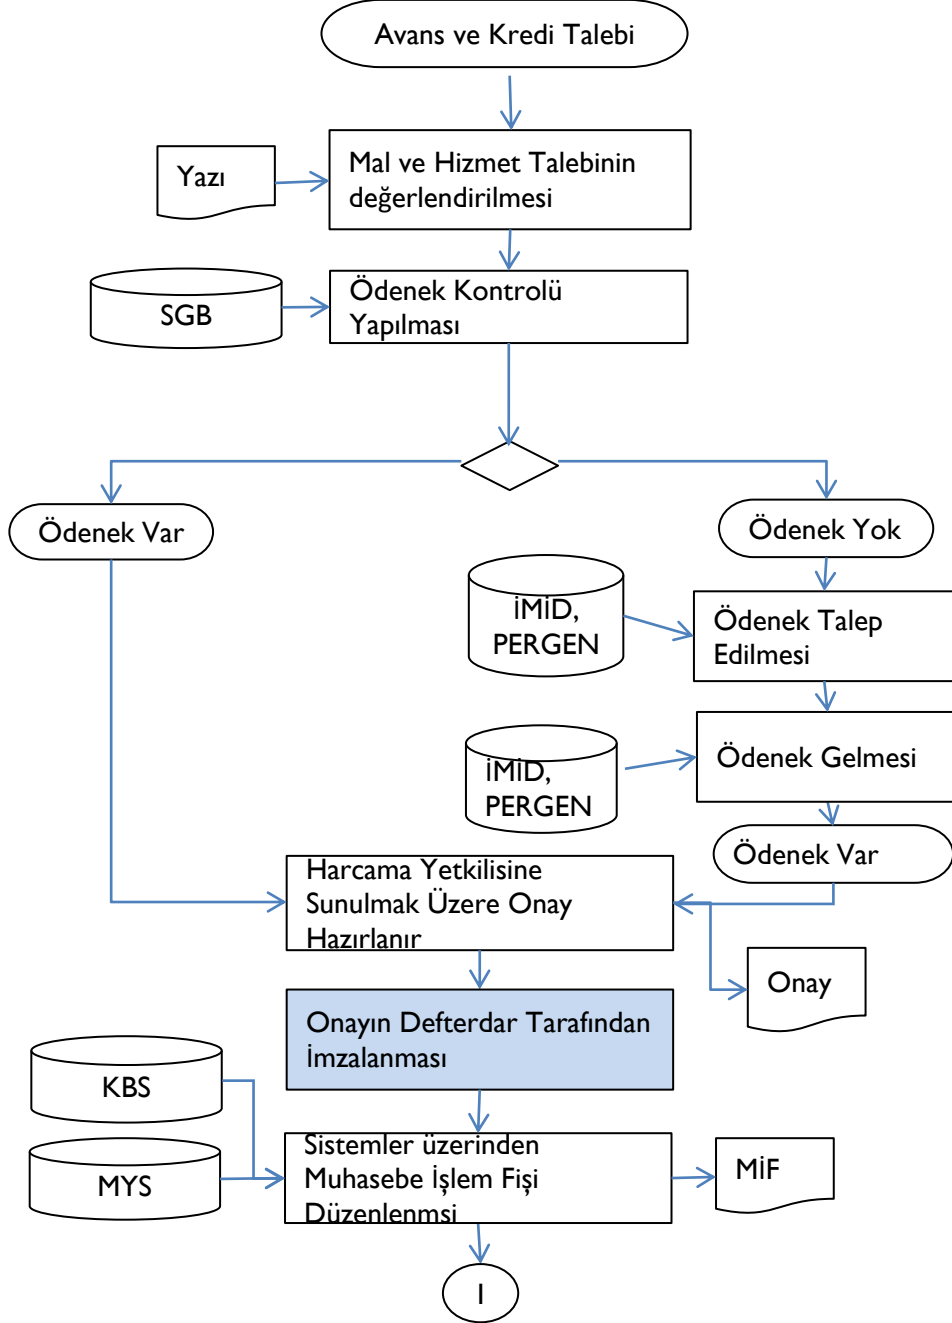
Avans ve Kredi Talebi

Yazı

Mal ve Hizmet Talebinin değerlendirilmesi

SGB

Ödenek Kontrolü Yapılması

Ödenek Var

Ödenek Yok

İMİD, PERGEN

Ödenek Talep Edilmesi

İMİD, PERGEN

Ödenek Gelmesi

Ödenek Var

Harcama Yetkilisine Sunulmak Üzere Onay Hazırlanır

Onay

Onayın Defterdar Tarafından İmzalanması

KBS

MYS

Sistemler üzerinden Muhasebe İşlem Fişi Düzenlenmsi

MİF

I